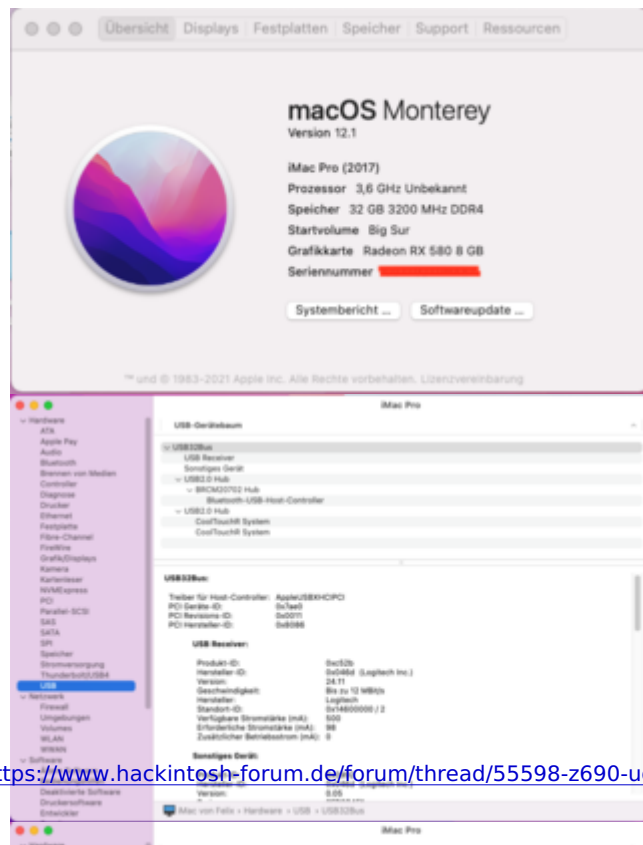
Übersicht Displays Festplatten Speicher Support Ressourcen

macOS Monterey
Version 12.1

iMac Pro (2017)
Prozessor 3,6 GHz Unbekannt
Speicher 32 GB 3200 MHz DDR4
Startvolume Big Sur
Grafikkarte Radeon RX 580 8 GB
Seriennummer

Systembericht ... Softwareupdate ...

™ und © 1983-2021 Apple Inc. Alle Rechte vorbehalten. Lizenzvereinbarung

iMac Pro

Hardware
ATA
Apple Pay
Audio
Bluetooth
Brennen von Medien
Controller
Diagnose
Drucker
Ethernet
Festplatte
Fibre-Channel
FireWire
Grafik/Displays
Kamera
Kartenleser
NVMExpress
PCI
Parallel-SCSI
SAS
SATA
SPI
Speicher
Stromversorgung
Thunderbolt/USB4
USB
Netzwerk
Firewall
Umgebungen
Volumes
WLAN
WWAN
Software
Deaktivierte Software
Druckersoftware
Entwickler

USB-Gerätebaum

USB32Bus
USB Receiver
Sonstiges Gerät
USB2.0 Hub
BRCM20702 Hub
Bluetooth-USB-Host-Controller
USB2.0 Hub
CoolTouchR System
CoolTouchR System

USB32Bus:

Treiber für Host-Controller: AppleUSBXHCIPCI
PCI Geräte-ID: 0x7ae0
PCI Revisions-ID: 0x0011
PCI Hersteller-ID: 0x8086

USB Receiver:

Produkt-ID: 0xc52b
Hersteller-ID: 0x046d (Logitech Inc.)
Version: 24.11
Geschwindigkeit: Bis zu 12 MBit/s
Hersteller: Logitech
Standort-ID: 0x14600000 / 2
Verfügbare Stromstärke (mA): 500
Erforderliche Stromstärke (mA): 98
Zusätzlicher Betriebsstrom (mA): 0

Sonstiges Gerät:

Version: 0.05

https://www.hackintosh-forum.de/forum/thread/55598-z690-u

Mac von Felix › Hardware › USB › USB32Bus

iMac Pro